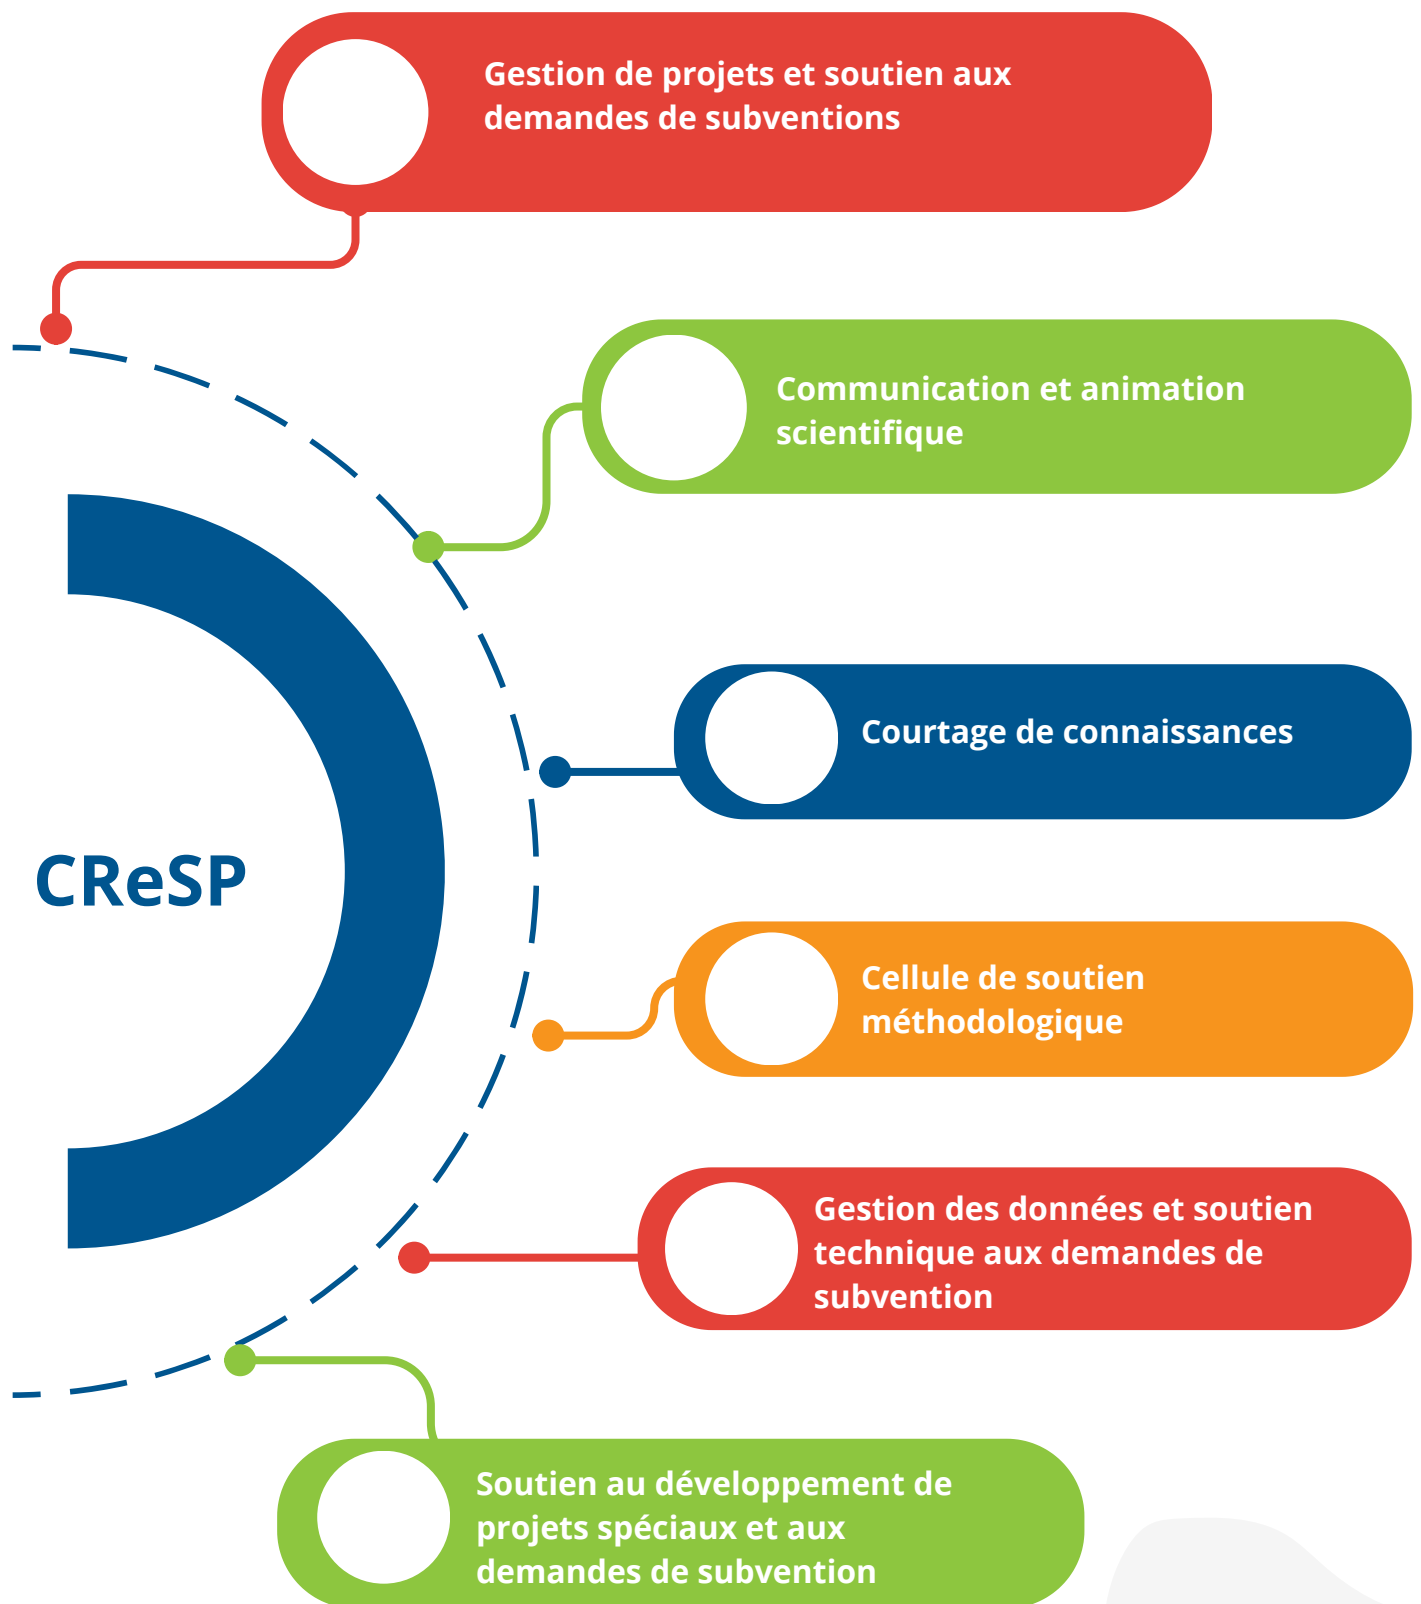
Gestion de projets et soutien aux demandes de subventions

Communication et animation scientifique

Courtage de connaissances

CReSP

Cellule de soutien méthodologique

Gestion des données et soutien technique aux demandes de subvention

Soutien au développement de projets spéciaux et aux demandes de subvention